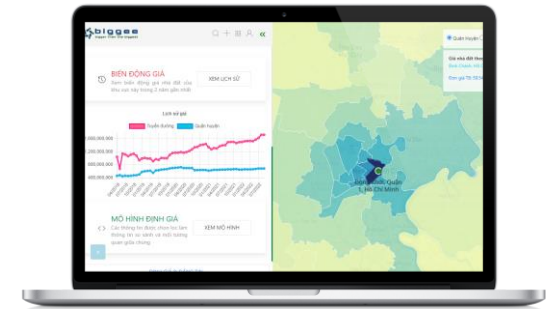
biggee

BIẾN ĐỘNG GIÁ

Xem biến động giá nhà đất của khu vực này trong 2 năm gần nhất

XEM LỊCH SỬ

Lịch sử giá

Tuyến đường

Quận huyện

MÔ HÌNH ĐỊNH GIÁ

Các thông tin được chọn lọc làm thông tin so sánh và mối tương quan giữa chúng

XEM MÔ HÌNH

Quận huyện

Giá nhà đất khu vực

Bình Thạnh, Hồ

Đơn giá Tối đa

Quận 1, Hồ Chí Minh